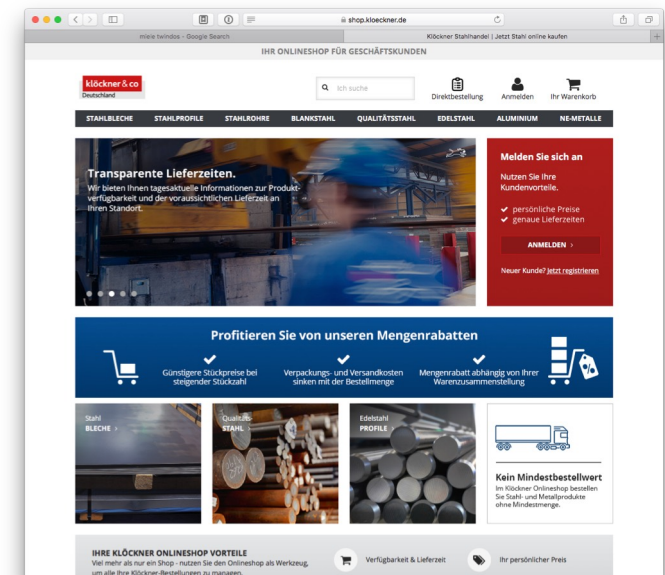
shop.kloeckner.de

miele twindos - Google Search

Klöckner Stahlhandel | Jetzt Stahl online kaufen

IHR ONLINESHOP FÜR GESCHÄFTSKUNDEN

klöckner & co
Deutschland

Ich suche

Direktbestellung

Anmelden

Ihr Warenkorb

STAHLBLECHE
STAHLPROFILE
STAHLROHRE
BLANKSTAHL
QUALITÄTSSTAHL
EDELSTAHL
ALUMINIUM
NE-METALLE

Transparente Lieferzeiten.

Wir bieten Ihnen tagesaktuelle Informationen zur Produktverfügbarkeit und der voraussichtlichen Lieferzeit an Ihren Standort.

Melden Sie sich an

Nutzen Sie Ihre Kundenvorteile.

persönliche Preise
genaue Lieferzeiten

ANMELDEN >

Neuer Kunde? Jetzt registrieren

Profitieren Sie von unseren Mengenrabatten

Günstigere Stückpreise bei steigender Stückzahl

Verpackungs- und Versandkosten sinken mit der Bestellmenge

Mengenrabatt abhängig von Ihrer Warenzusammenstellung

Stahl
BLECHE >

Qualitäts
STAHL

Edelstahl
PROFILE

Kein Mindestbestellwert

Im Klöckner Onlineshop bestellen Sie Stahl- und Metallprodukte ohne Mindestmenge.

IHRE KLÖCKNER ONLINESHOP VORTEILE

Viel mehr als nur ein Shop - nutzen Sie den Onlineshop als Werkzeug, um alle Ihre Klöckner-Bestellungen zu managen.

Verfügbarkeit & Lieferzeit

Ihr persönlicher Preis